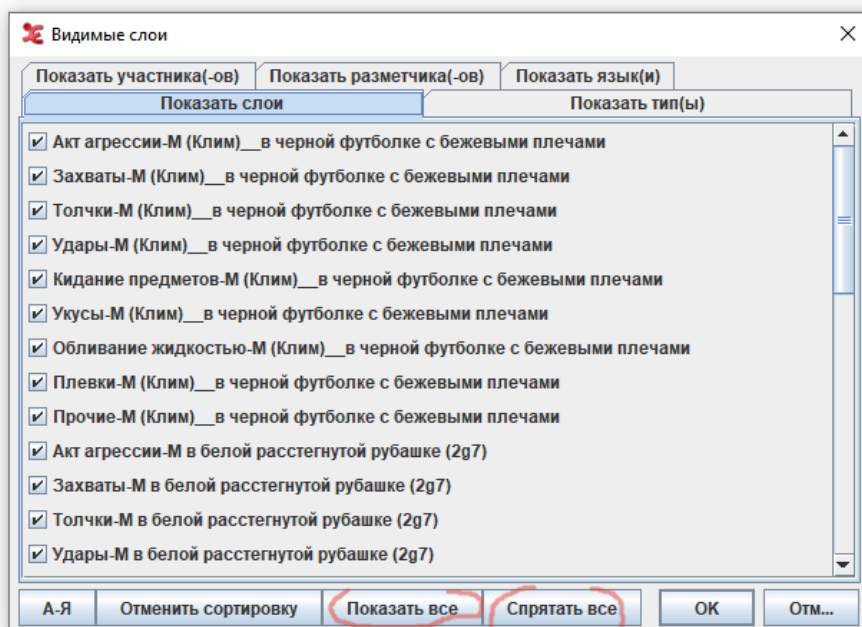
Видимые слои

Показать участника(-ов) | Показать разметчика(-ов) | Показать язык(и)

Показать слои | Показать тип(ы)

Акт агрессии-М (Клим)__в черной футболке с бежевыми плечами
Захваты-М (Клим)__в черной футболке с бежевыми плечами
Толчки-М (Клим)__в черной футболке с бежевыми плечами
Удары-М (Клим)__в черной футболке с бежевыми плечами
Кидание предметов-М (Клим)__в черной футболке с бежевыми плечами
Укусы-М (Клим)__в черной футболке с бежевыми плечами
Обливание жидкостью-М (Клим)__в черной футболке с бежевыми плечами
Плевки-М (Клим)__в черной футболке с бежевыми плечами
Прочие-М (Клим)__в черной футболке с бежевыми плечами
Акт агрессии-М в белой расстегнутой рубашке (2g7)
Захваты-М в белой расстегнутой рубашке (2g7)
Толчки-М в белой расстегнутой рубашке (2g7)
Удары-М в белой расстегнутой рубашке (2g7)

А-Я | Отменить сортировку | Показать все | Спрятать все | ОК | Отм...